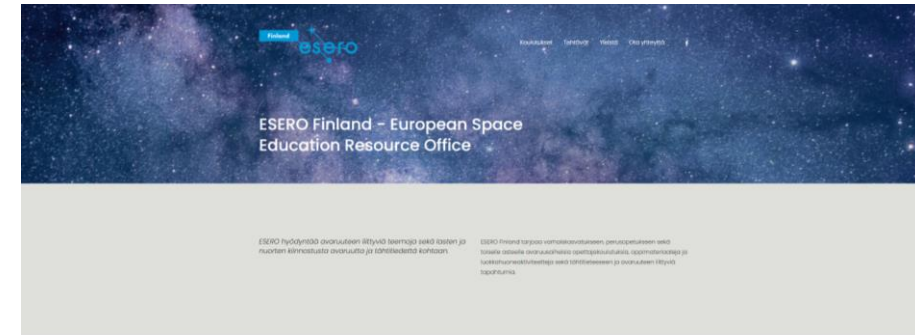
Finland esero

Koulutukset Tehtävät Yleistä Ota yhteyttä

ESERO Finland - European Space Education Resource Office

ESERO hyödyntää avaruuteen liittyviä teemoja sekä lasten ja nuorten kiinnostusta avaruutta ja tähtitiedettä kohtaan.

ESERO Finland tarjoaa varhaiskasvatukseen, perusopetukseen sekä toiselle asteelle avaruusaiheisia opettajakoulutuksia, oppimateriaaleja ja luokkahuoneaktiviteetteja sekä tähtitieteeseen ja avaruuteen liittyviä tapahtumia.